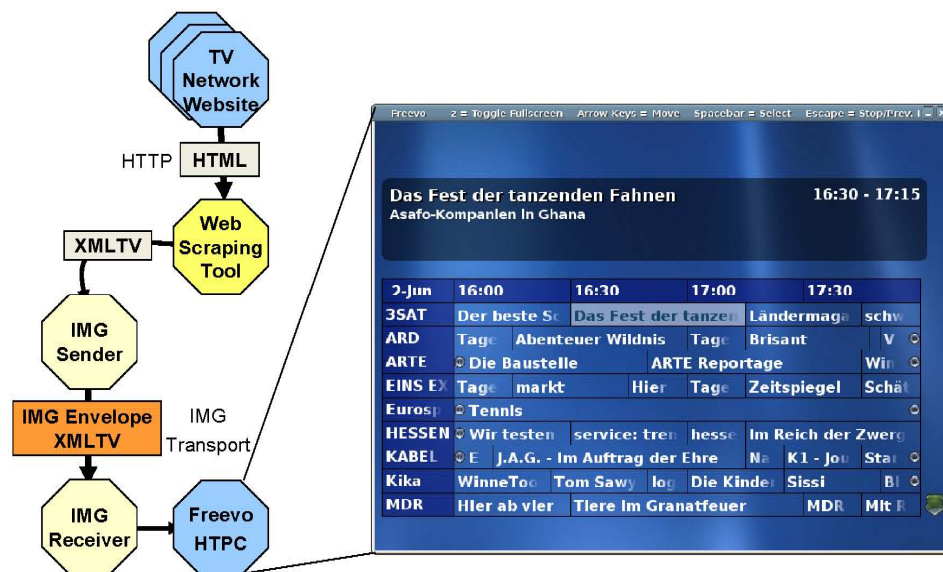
TV Network Website

HTTP HTML

Web Scraping Tool

XMLTV

IMG Sender

IMG Envelope XMLTV

IMG Transport

IMG Receiver

Freevo HTPC

Freevo z = Toggle Fullscreen Arrow Keys = Move Spacebar = Select Escape = Stop/Prev. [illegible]

Das Fest der tanzenden Fahnen 16:30 - 17:15
Asafo-Kompanien in Ghana

| 2-Jun | 16:00 | 16:30 | 17:00 | 17:30 |
|---|---|---|---|---|
| 3SAT | Der beste Sc | Das Fest der tanzen | Ländermaga | schw |
| ARD | Tage Abenteuer Wildnis | Tage | Brisant | V |
| ARTE | Die Baustelle | | ARTE Reportage | Win |
| EINS EX | Tage markt | Hier | Tage Zeitspiegel | Schät |
| Eurosp | Tennis | | | |
| HESSEN | Wir testen | service: tren hesse | Im Reich der Zwerg | |
| KABEL | E J.A.G. - Im Auftrag der Ehre | | Na K1 - Jou | Star |
| Kika | WinneToo Tom Sawy | log | Die Kinder Sissi | Bl |
| MDR | Hier ab vier | Tiere im Granatfeuer | MDR | Mit R |